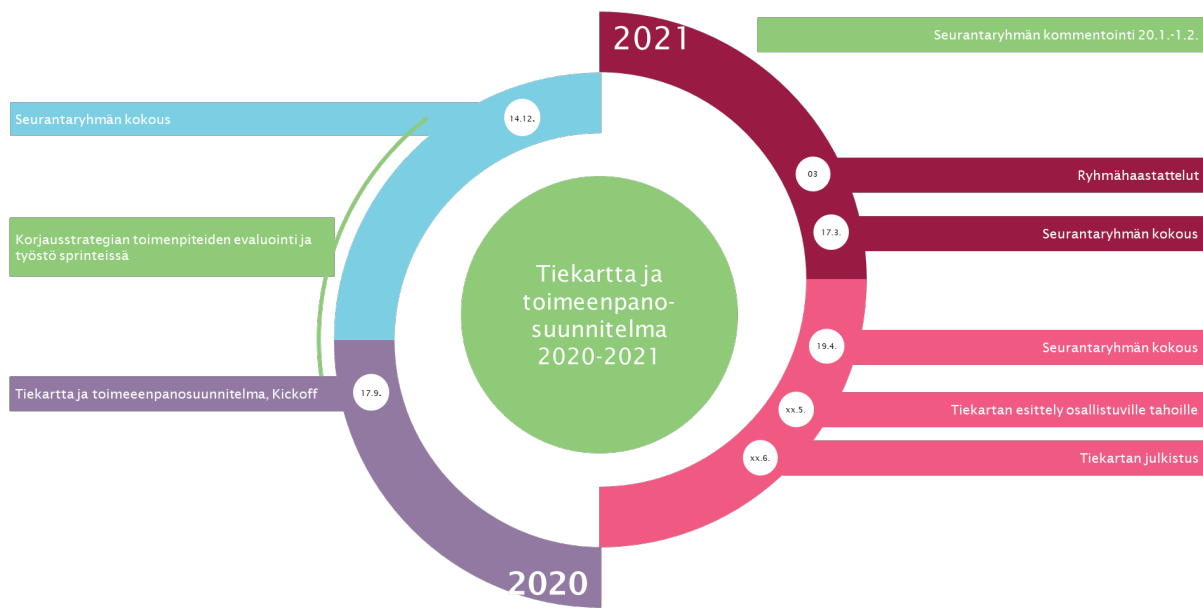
2021

Seurantaryhmän kommentointi 20.1.-1.2.

Seurantaryhmän kokous

14.12.

03

Ryhmähaastattelut

17.3.

Seurantaryhmän kokous

Korjausstrategian toimenpiteiden evaluointi ja työstö sprinteissä

Tiekartta ja toimeenpanosuunnitelma 2020-2021

19.4.

Seurantaryhmän kokous

Tiekartta ja toimeeenpanosuunnitelma, Kickoff

17.9.

xx.5.

Tiekartan esittely osallistuville tahoille

xx.6.

Tiekartan julkistus

2020